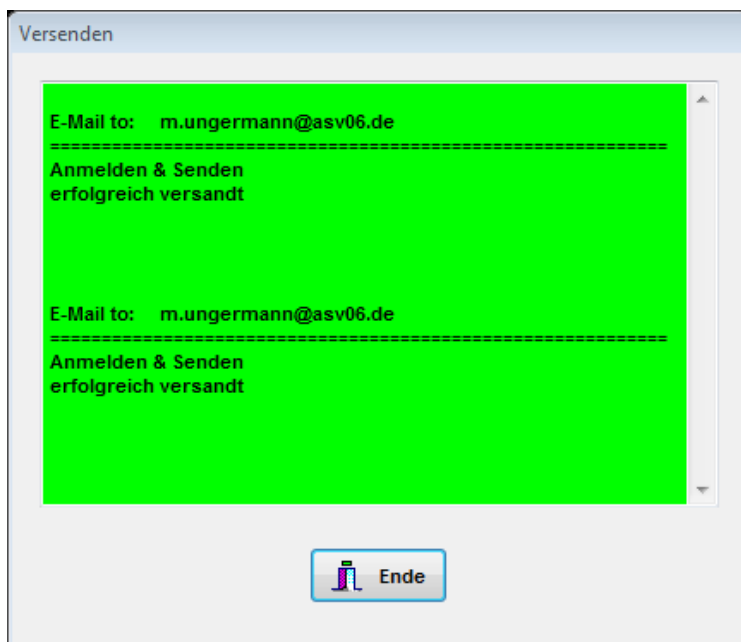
Versenden

E-Mail to: m.ungermann@asv06.de
==========================================================
Anmelden & Senden
erfolgreich versandt

E-Mail to: m.ungermann@asv06.de
==========================================================
Anmelden & Senden
erfolgreich versandt

Ende